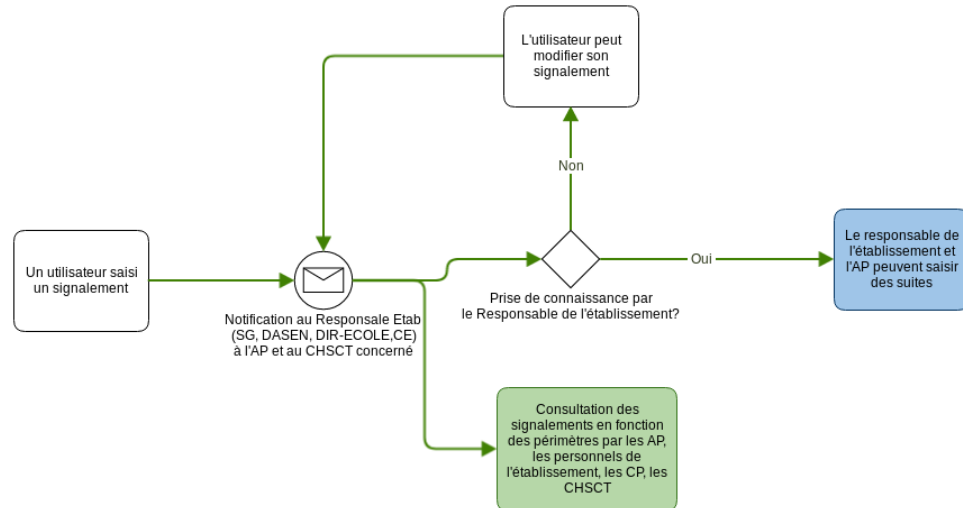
L'utilisateur peut modifier son signalement

Non

Un utilisateur saisi un signalement

Notification au Responsale Etab (SG, DASEN, DIR-ECOLE,CE) à l'AP et au CHSCT concerné

Prise de connaissance par le Responsable de l'établissement?

Oui

Le responsable de l'établissement et l'AP peuvent saisir des suites

Consultation des signalements en fonction des périmètres par les AP, les personnels de l'établissement, les CP, les CHSCT